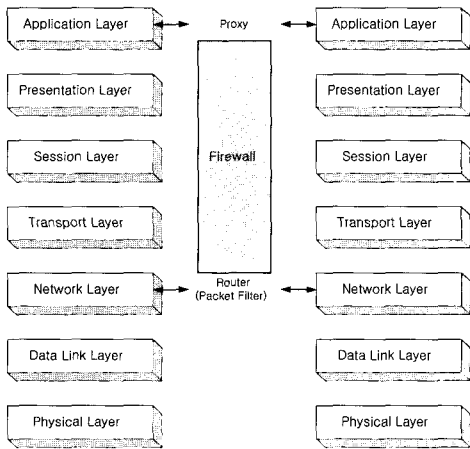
Application Layer

Proxy

Application Layer

Presentation Layer

Presentation Layer

Session Layer

Firewall

Session Layer

Transport Layer

Transport Layer

Network Layer

Router (Packet Filter)

Network Layer

Data Link Layer

Data Link Layer

Physical Layer

Physical Layer